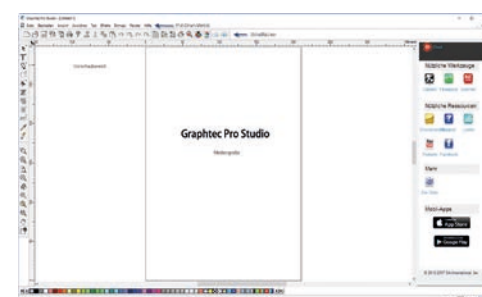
Graphtec Pro Studio - [Unbenannt-1]

Datei Bearbeiten Ansicht Ausrichten Text Effekte Formen Fenster Hilfe

Schnellschneiden

Graphtec Pro Studio

Nützliche Werkzeuge

Nützliche Ressourcen

Mehr

Mobil-Apps

App Store

Google Play

© 2017 Graphtec